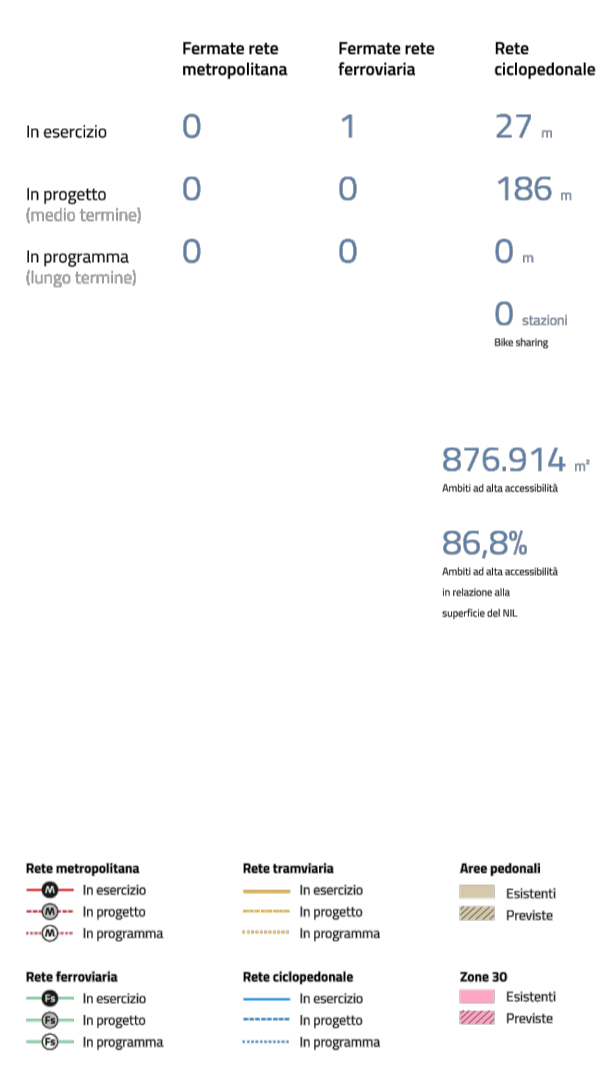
| | Fermate rete metropolitana | Fermate rete ferroviaria | Rete ciclopedonale |
|---|---|---|---|
| In esercizio | 0 | 1 | 27 m |
| In progetto (medio termine) | 0 | 0 | 186 m |
| In programma (lungo termine) | 0 | 0 | 0 m |

0 stazioni
Bike sharing

876.914 m²
Ambiti ad alta accessibilità

86,8%
Ambiti ad alta accessibilità in relazione alla superficie del NIL

Rete metropolitana
M In esercizio
M In progetto
M In programma

Rete tramviaria
In esercizio
In progetto
In programma

Aree pedonali
Esistenti
Previste

Rete ferroviaria
Fs In esercizio
Fs In progetto
Fs In programma

Rete ciclopedonale
In esercizio
In progetto
In programma

Zone 30
Esistenti
Previste